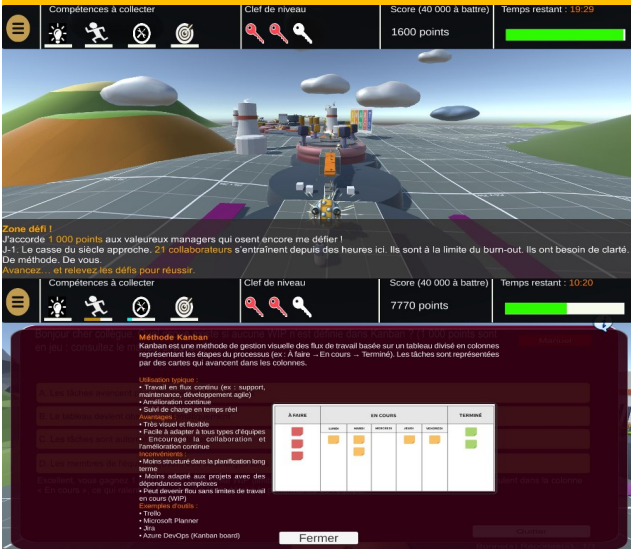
Compétences à collecter

Clef de niveau

Score (40 000 à battre)

1600 points

Temps restant : 19:29

Zone défi !
J'accorde 1 000 points aux valeureux managers qui osent encore me défier !
J-1. Le casse du siècle approche. 21 collaborateurs s'entraînent depuis des heures ici. Ils sont à la limite du burn-out. Ils ont besoin de clarté. De méthode. De vous.
Avancez... et relevez les défis pour réussir.

Compétences à collecter

Clef de niveau

Score (40 000 à battre)

7770 points

Temps restant : 10:20

Méthode Kanban
Kanban est une méthode de gestion visuelle des flux de travail basée sur un tableau divisé en colonnes représentant les étapes du processus (ex : À faire → En cours → Terminé). Les tâches sont représentées par des cartes qui avancent dans les colonnes.

Utilisation typique :
• Travail en flux continu (ex : support, maintenance, développement agile)
• Amélioration continue
• Suivi de charge en temps réel
Avantages :
• Très visuel et flexible
• Facile à adapter à tous types d'équipes
• Encourage la collaboration et l'amélioration continue
Inconvénients :
• Moins structuré dans la planification long terme
• Moins adapté aux projets avec des dépendances complexes
• Peut devenir flou sans limites de travail en cours (WIP)
Exemples d'outils :
• Trello
• Microsoft Planner
• Jira
• Azure DevOps (Kanban board)

| À FAIRE | EN COURS | TERMINÉ |
|---|---|---|
| | LUNDI MARDI MERCREDI JEUDI VENDREDI | |

Fermer